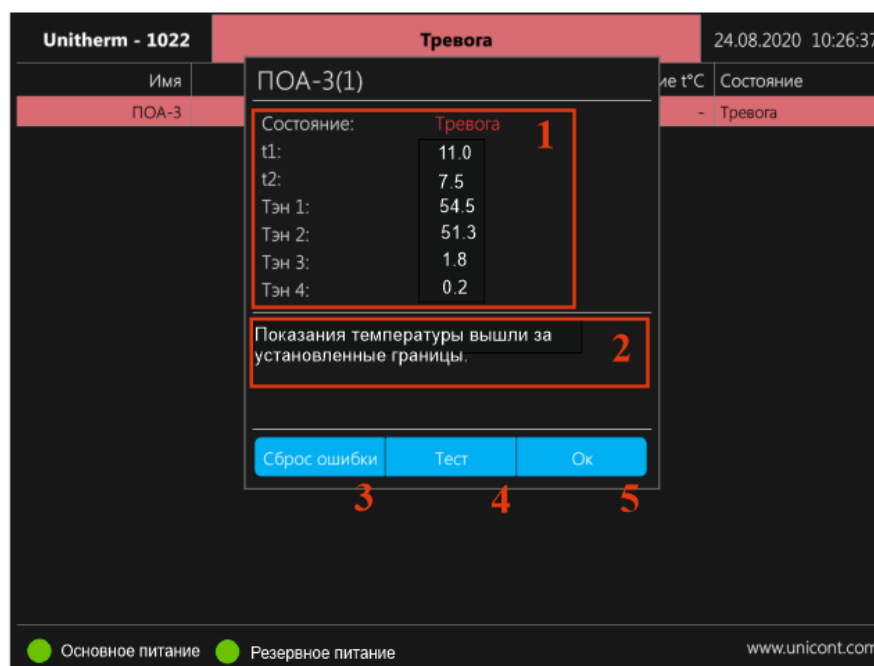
Unitherm - 1022

Тревога

24.08.2020 10:26:37

Имя

ПОА-3

ие t°C

-

Состояние

Тревога

ПОА-3(1)

Состояние: Тревога

t1: 11.0

t2: 7.5

Тэн 1: 54.5

Тэн 2: 51.3

Тэн 3: 1.8

Тэн 4: 0.2

1

Показания температуры вышли за установленные границы.

2

Сброс ошибки

Тест

Ок

3

4

5

Основное питание

Резервное питание

www.unicont.com